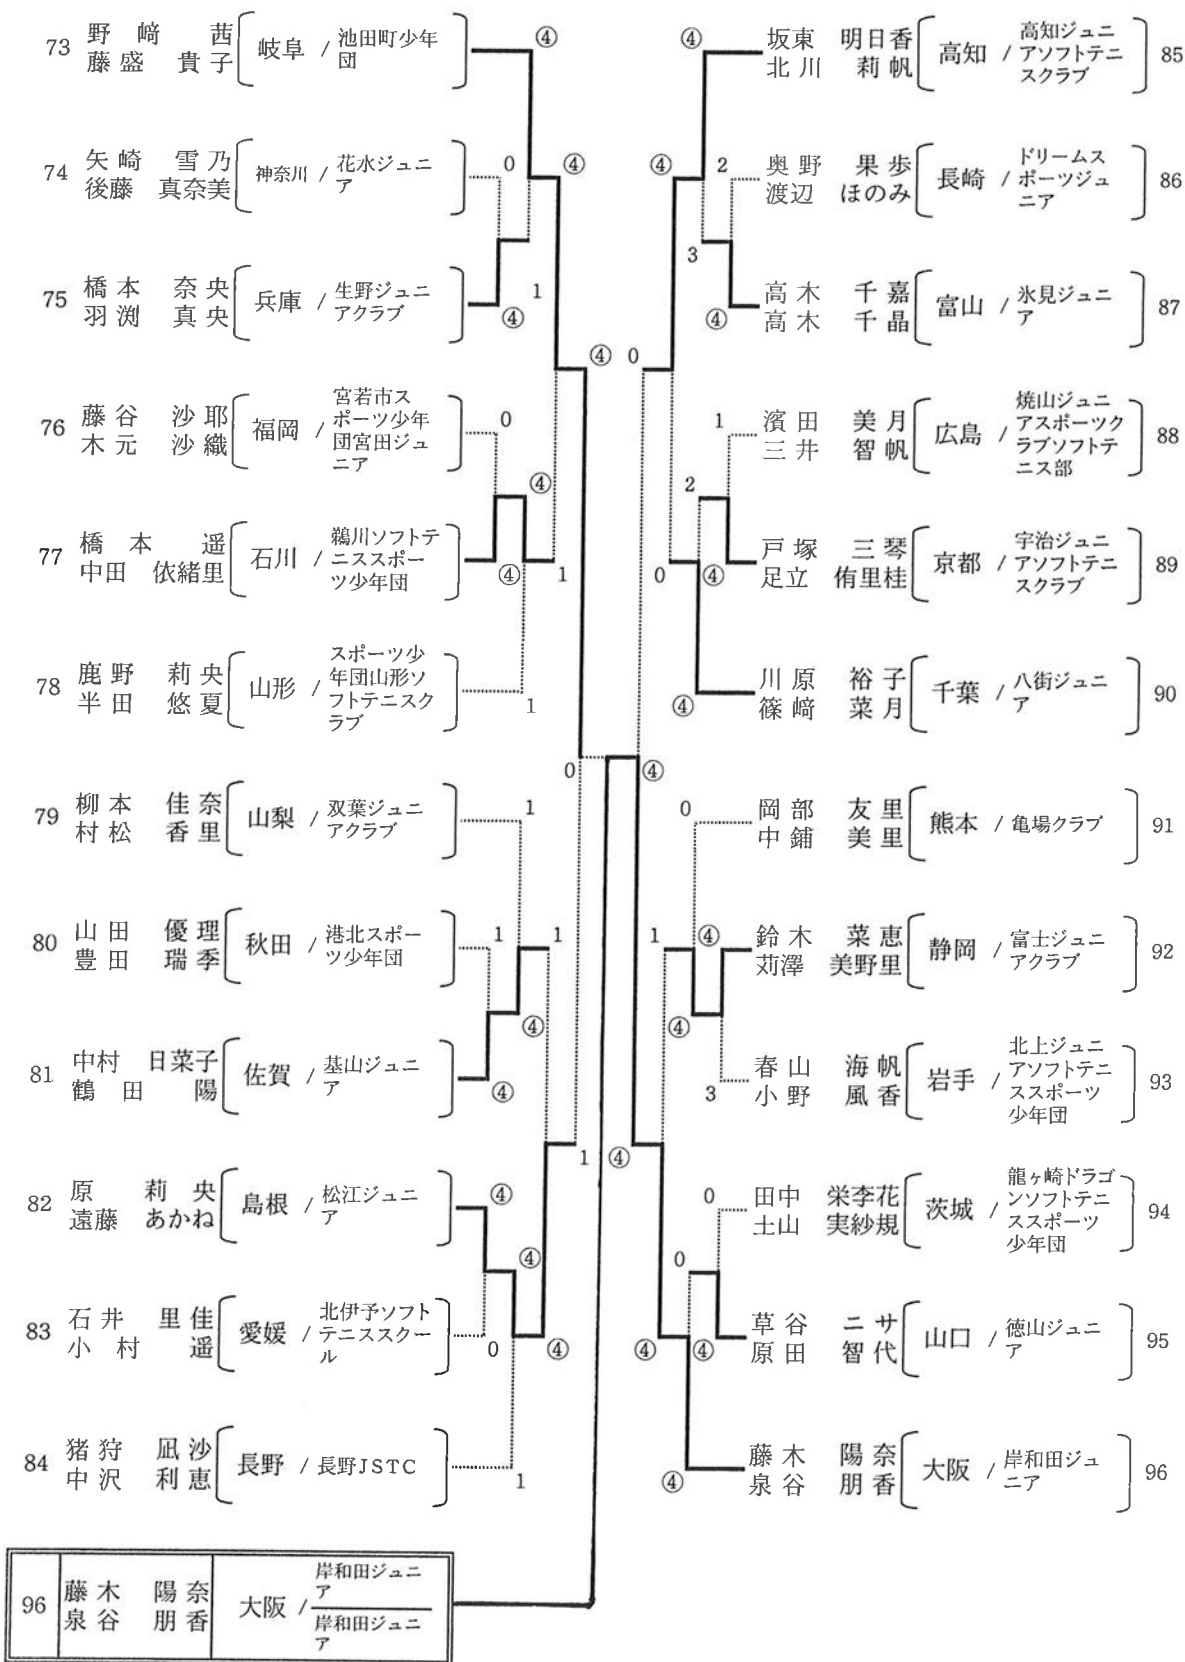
73 野﨑 茜 藤盛 貴子 [岐阜 / 池田町少年団] ④
74 矢崎 雪乃 後藤 真奈美 [神奈川 / 花水ジュニア] 0 ④
75 橋本 奈央 羽渕 真央 [兵庫 / 生野ジュニアクラブ] ④ 1
76 藤谷 沙耶 木元 沙織 [福岡 / 宮若市スポーツ少年団宮田ジュニア] 0 ④
77 橋本 遥 中田 依緒里 [石川 / 鶴川ソフトテニススポーツ少年団] ④ 1
78 鹿野 莉央 半田 悠夏 [山形 / スポーツ少年団山形ソフトテニスクラブ] 1
④ 0
0
79 柳本 佳奈 村松 香里 [山梨 / 双葉ジュニアクラブ] 1
80 山田 優理 豊田 瑞季 [秋田 / 港北スポーツ少年団] 1 1
81 中村 日菜子 鶴田 陽 [佐賀 / 基山ジュニア] ④ ④
82 原 莉央 遠藤 あかね [島根 / 松江ジュニア] ④ ④ 1
83 石井 里佳 小村 遥 [愛媛 / 北伊予ソフトテニススクール] 0 ④
84 猪狩 凪沙 中沢 利恵 [長野 / 長野JSTC] 1

④ 坂東 明日香 北川 莉帆 [高知 / 高知ジュニアソフトテニスクラブ] 85
④ 2 奥野 果歩 渡辺 ほのみ [長崎 / ドリームスポーツジュニア] 86
3 ④ 高木 千嘉 高木 千晶 [富山 / 氷見ジュニア] 87
1 濱田 美月 三井 智帆 [広島 / 焼山ジュニアスポーツクラブソフトテニス部] 88
2 0 ④ 戸塚 三琴 足立 侑里桂 [京都 / 宇治ジュニアソフトテニスクラブ] 89
④ 川原 裕子 篠﨑 菜月 [千葉 / 八街ジュニア] 90
④
0 岡部 友里 中鋪 美里 [熊本 / 亀場クラブ] 91
1 ④ 鈴木 菜恵 苅澤 美野里 [静岡 / 富士ジュニアクラブ] 92
④ 3 春山 海帆 小野 風香 [岩手 / 北上ジュニアソフトテニススポーツ少年団] 93
④
0 田中 栄李花 土山 実紗規 [茨城 / 龍ヶ崎ドラゴンソフトテニススポーツ少年団] 94
0 ④ ④ 草谷 ニサ 原田 智代 [山口 / 徳山ジュニア] 95
④ 藤木 陽奈 泉谷 朋香 [大阪 / 岸和田ジュニア] 96

| 96 | 藤木 陽奈 泉谷 朋香 | 大阪 / 岸和田ジュニア / 岸和田ジュニア |